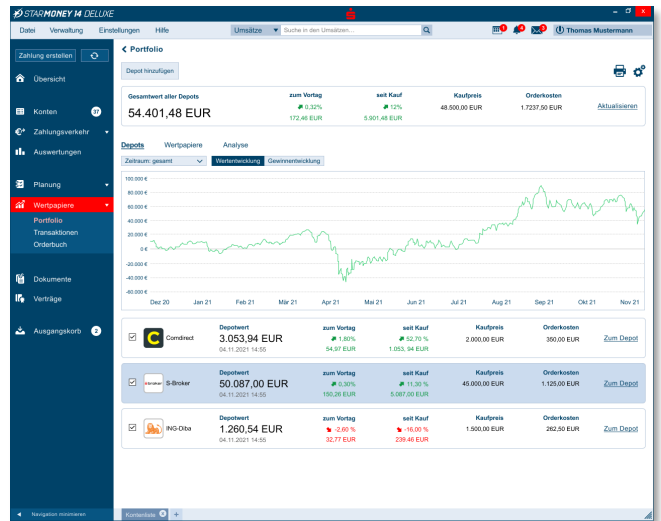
STARMONEY 14 DELUXE

Datei Verwaltung Einstellungen Hilfe

Umsätze Suche in den Umsätzen...

Thomas Mustermann

Zahlung erstellen

Übersicht

Konten 37

Zahlungsverkehr

Auswertungen

Planung

Wertpapiere

Portfolio

Transaktionen

Orderbuch

Dokumente

Verträge

Ausgangskorb 2

Navigation minimieren

< Portfolio

Depot hinzufügen

Gesamtwert aller Depots
54.401,48 EUR

zum Vortag
0,32%
172,46 EUR

seit Kauf
12%
5.901,48 EUR

Kaufpreis
48.500,00 EUR

Orderkosten
1.7237,50 EUR

Aktualisieren

Depots Wertpapiere Analyse

Zeitraum: gesamt

Wertentwicklung Gewinnentwicklung

100.000 €
80.000 €
60.000 €
40.000 €
20.000 €
0 €
-20.000 €
-40.000 €
-60.000 €
-80.000 €

Dez 20 Jan 21 Feb 21 Mär 21 Apr 21 Mai 21 Jun 21 Jul 21 Aug 21 Sep 21 Okt 21 Nov 21

| | Depotwert | zum Vortag | seit Kauf | Kaufpreis | Orderkosten | |
|---|---|---|---|---|---|---|
| Comdirect | 3.053,94 EUR 04.11.2021 14:55 | 1,80% 54,97 EUR | 52,70 % 1.053, 94 EUR | 2.000,00 EUR | 350,00 EUR | Zum Depot |
| S-Broker | 50.087,00 EUR 04.11.2021 14:55 | 0,30% 150,26 EUR | 11,30 % 5.087,00 EUR | 45.000,00 EUR | 1.125,00 EUR | Zum Depot |
| ING-Diba | 1.260,54 EUR 04.11.2021 14:55 | -2,60 % 32,77 EUR | -16,00 % 239,46 EUR | 1.500,00 EUR | 262,50 EUR | Zum Depot |

Kontenliste 3 +